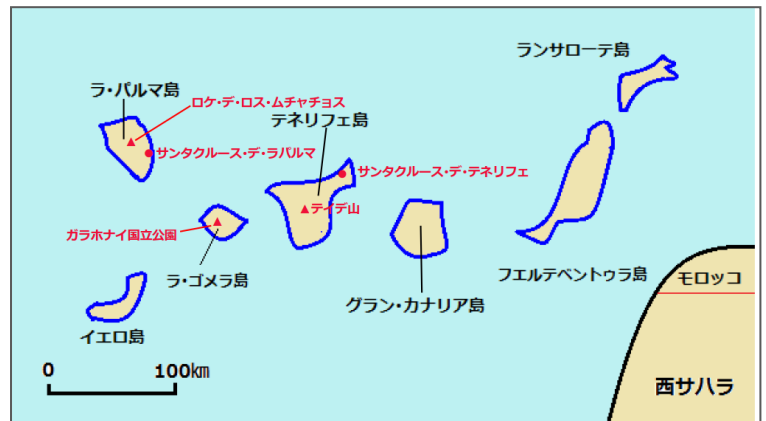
ランサローテ島

ラ・パルマ島

ロケ・デ・ロス・ムチャチョス

テネリフェ島

サンタクルース・デ・ラパルマ

サンタクルース・デ・テネリフェ

ティデ山

ガラホナイ国立公園

ラ・ゴメラ島

フエルテベントゥラ島

モロッコ

グラン・カナリア島

イエロ島

0

100㎞

西サハラ